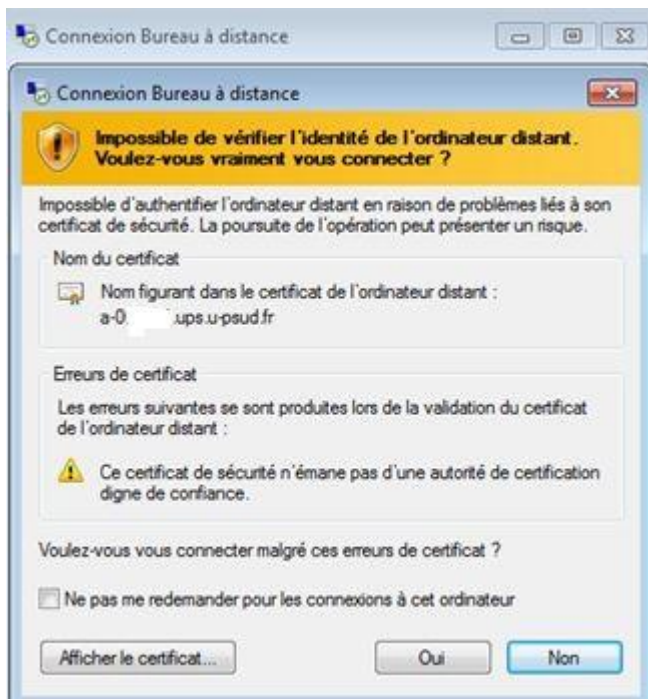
Connexion Bureau à distance

Connexion Bureau à distance

Impossible de vérifier l'identité de l'ordinateur distant. Voulez-vous vraiment vous connecter ?

Impossible d'authentifier l'ordinateur distant en raison de problèmes liés à son certificat de sécurité. La poursuite de l'opération peut présenter un risque.

Nom du certificat

Nom figurant dans le certificat de l'ordinateur distant : a-0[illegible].ups.u-psud.fr

Erreurs de certificat

Les erreurs suivantes se sont produites lors de la validation du certificat de l'ordinateur distant :

Ce certificat de sécurité n'émane pas d'une autorité de certification digne de confiance.

Voulez-vous vous connecter malgré ces erreurs de certificat ?

Ne pas me redemander pour les connexions à cet ordinateur

Afficher le certificat...

Oui

Non